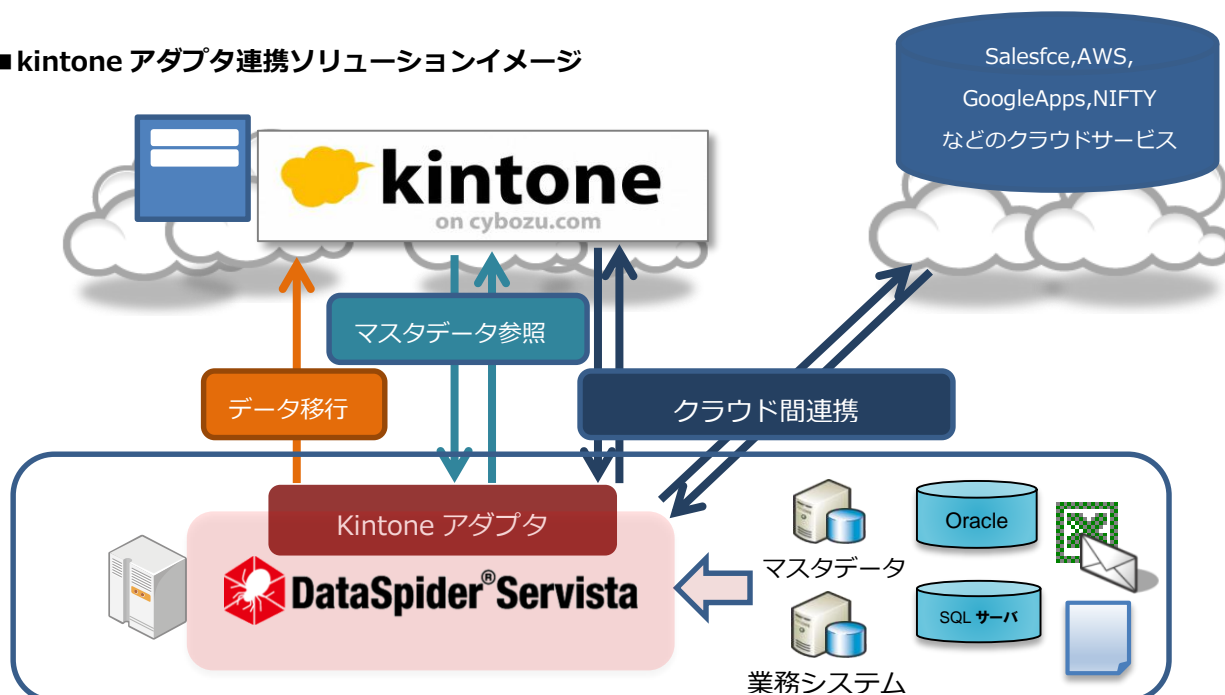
■kintone アダプタ連携ソリューションイメージ

kintone
on cybozu.com

Salesfce,AWS,
GoogleApps,NIFTY
などのクラウドサービス

マスタデータ参照

データ移行

クラウド間連携

Kintone アダプタ

DataSpider® Servista

マスタデータ

業務システム

Oracle

SQL サーバ